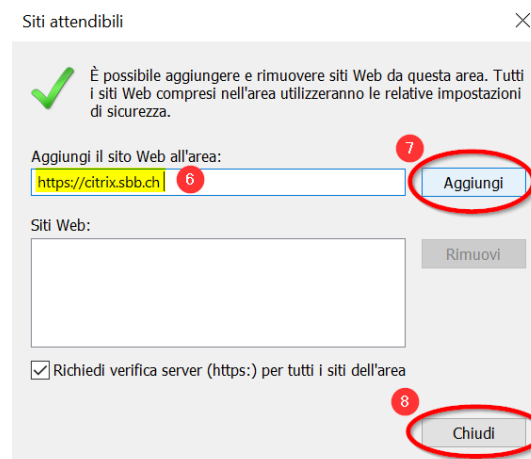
Siti attendibili

È possibile aggiungere e rimuovere siti Web da questa area. Tutti i siti Web compresi nell'area utilizzeranno le relative impostazioni di sicurezza.

Aggiungi il sito Web all'area:

https://citrix.sbb.ch

6

7

Aggiungi

Siti Web:

Rimuovi

Richiedi verifica server (https:) per tutti i siti dell'area

8

Chiudi